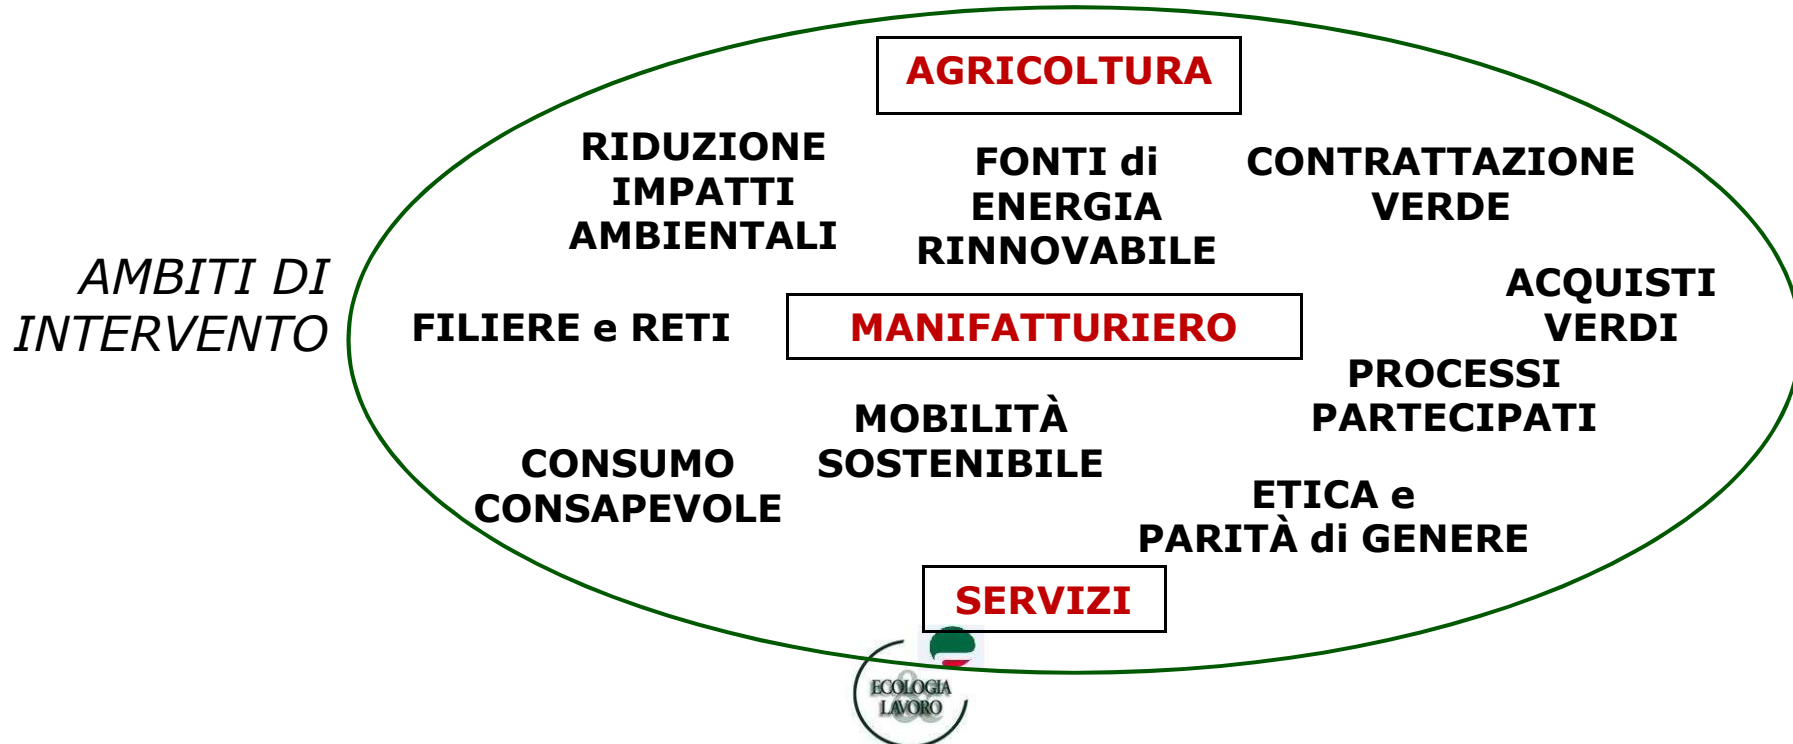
AMBITI DI INTERVENTO

AGRICOLTURA

RIDUZIONE IMPATTI AMBIENTALI

FONTI di ENERGIA RINNOVABILE

CONTRATTAZIONE VERDE

FILIERE e RETI

MANIFATTURIERO

ACQUISTI VERDI

PROCESSI PARTECIPATI

MOBILITÀ SOSTENIBILE

CONSUMO CONSAPEVOLE

ETICA e PARITÀ di GENERE

SERVIZI

ECOLOGIA & LAVORO